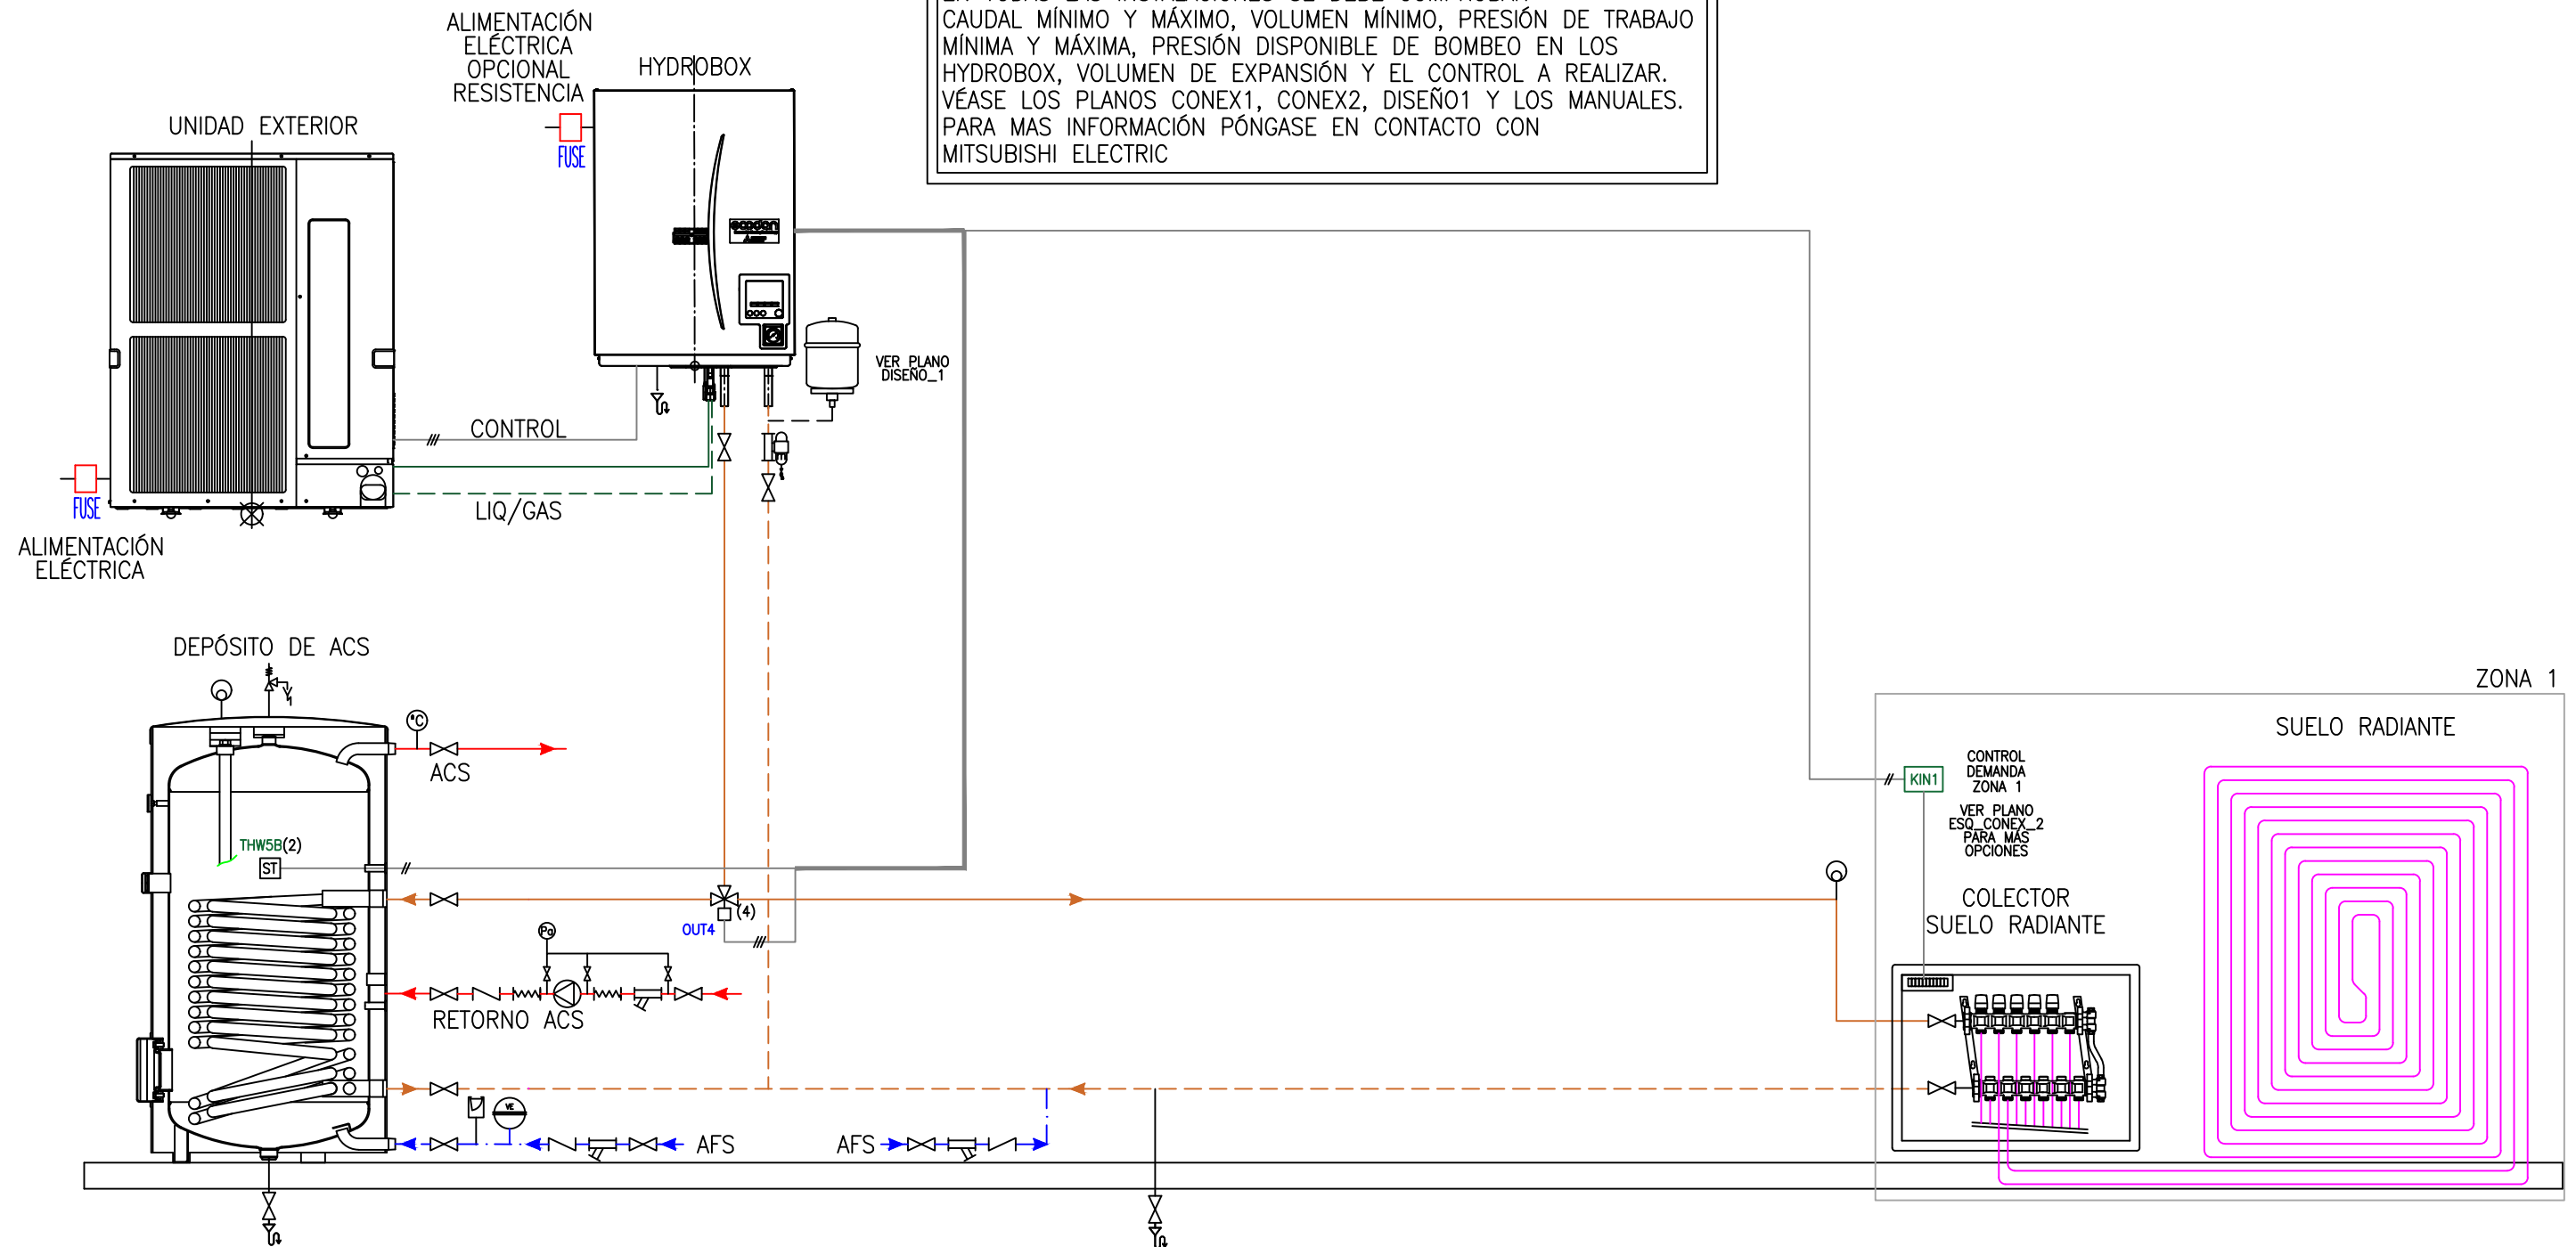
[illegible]
CAUDAL MÍNIMO Y MÁXIMO, VOLUMEN MÍNIMO, PRESIÓN DE TRABAJO MÍNIMA Y MÁXIMA, PRESIÓN DISPONIBLE DE BOMBEO EN LOS HYDROBOX, VOLUMEN DE EXPANSIÓN Y EL CONTROL A REALIZAR. VÉASE LOS PLANOS CONEX1, CONEX2, DISEÑO1 Y LOS MANUALES. PARA MAS INFORMACIÓN PÓNGASE EN CONTACTO CON MITSUBISHI ELECTRIC

ALIMENTACIÓN ELÉCTRICA OPCIONAL RESISTENCIA

FUSE

HYDROBOX

UNIDAD EXTERIOR

VER PLANO DISEÑO_1

CONTROL

LIQ/GAS

FUSE

ALIMENTACIÓN ELÉCTRICA

DEPÓSITO DE ACS

°C

ACS

THW5B(2)

ST

OUT4

(4)

Po

RETORNO ACS

AFS

AFS

ZONA 1

SUELO RADIANTE

KIN1

CONTROL DEMANDA ZONA 1

VER PLANO ESQ_CONEX_2 PARA MÁS OPCIONES

COLECTOR SUELO RADIANTE